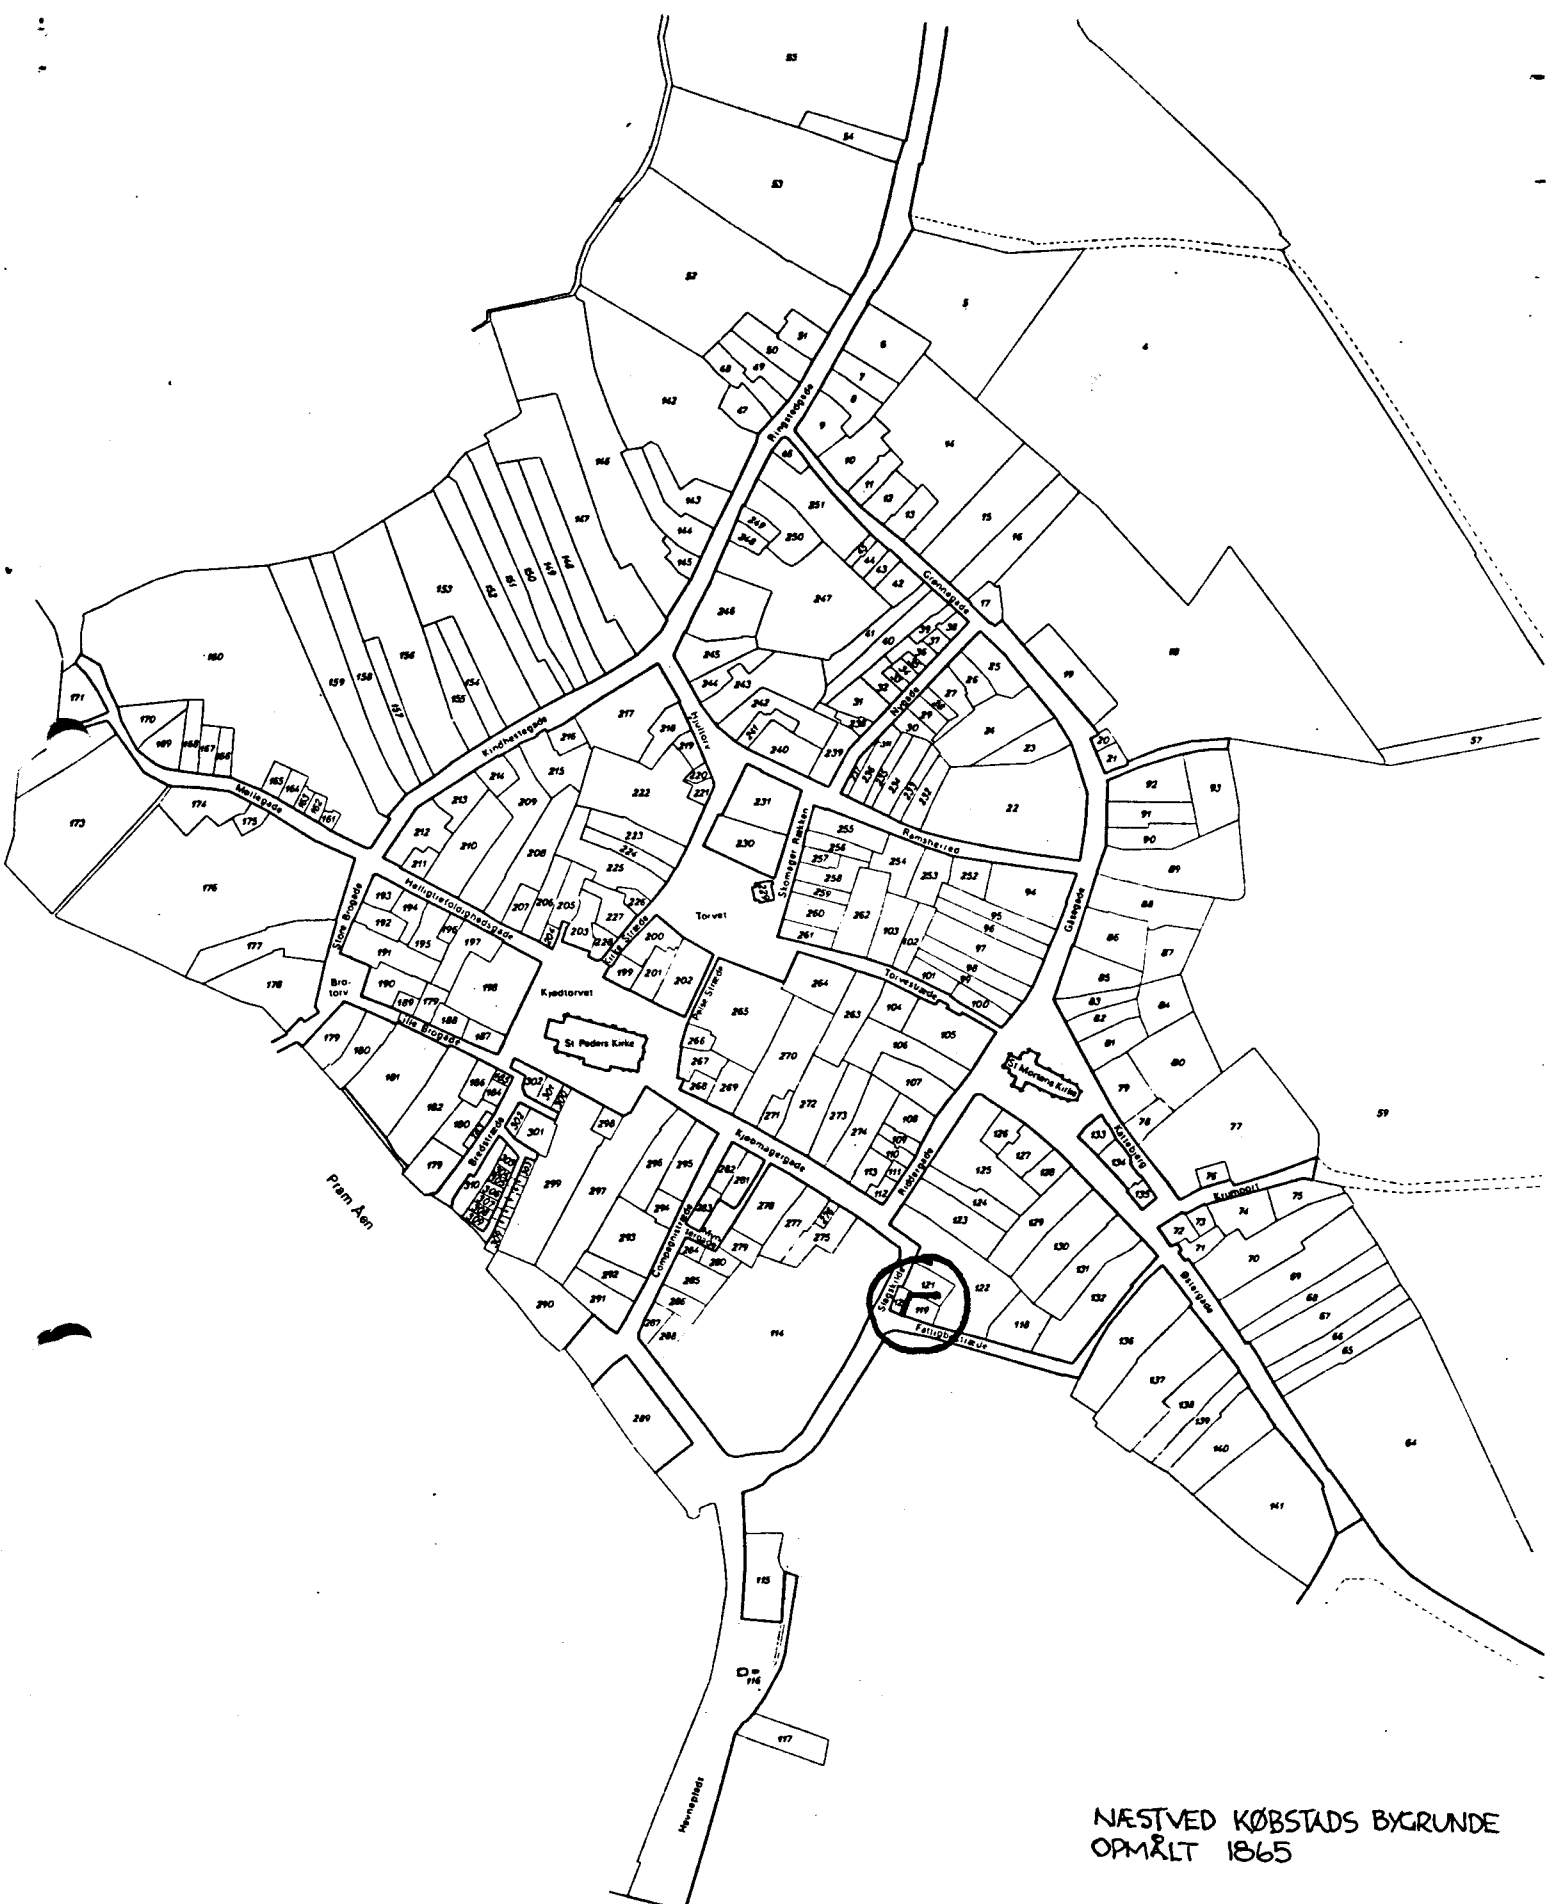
85
84
83
82
5
4
81
80
68
69
67
142
146
143
144
145
147
148
149
150
151
152
153
154
155
156
157
158
159
160
171
170
169
168
167
166
165
164
163
162
161
174
175
173
176
177
178
Ringstedgade
Kindhestegade
Møllegade
6
7
8
9
10
11
12
13
14
15
16
17
18
19
20
21
57
66
251
249
248
250
247
246
245
244
243
242
241
240
239
65
64
63
62
61
60
59
58
57
56
55
54
53
52
51
50
Grønnegade
Nygade
Hjulløv
217
218
219
220
221
216
215
214
213
212
211
210
209
208
207
206
205
204
203
222
223
224
225
226
227
228
229
200
199
201
202
231
230
255
256
257
258
259
260
261
262
254
253
252
103
102
101
100
99
98
97
96
95
94
93
92
91
90
89
88
87
86
85
84
83
82
81
80
79
78
77
59
Remsherred
Stomager Rækken
Gåsegade
Torvet
Torvestræde
Kirke Stræde
Helligtrefoldighedsgade
Store Brogade
193
194
195
196
197
192
191
190
189
188
187
198
Bro-torv
Kjødtorvet
St Peders Kirke
Lille Brogade
179
180
181
182
183
184
185
186
Bredstræde
302
301
300
299
298
297
296
295
294
293
292
291
290
289
288
287
286
285
284
283
282
281
280
279
278
277
276
275
274
273
272
271
270
269
268
267
266
265
264
263
104
105
106
107
108
109
110
111
112
113
Kjøbmagergade
Companistræde
Riddergade
St Mortens Kirke
Kattebjerg
133
134
135
126
127
128
125
124
123
129
130
131
132
122
121
120
119
118
114
136
137
138
139
140
141
76
75
74
73
72
71
70
69
68
67
66
65
64
Krumport
Østergade
Sløjstræde
Fattigbøstræde
Præm Åen
115
116
117
Havnepladsen
NÆSTVED KØBSTADS BYGRUNDE
OPMÅLT 1865